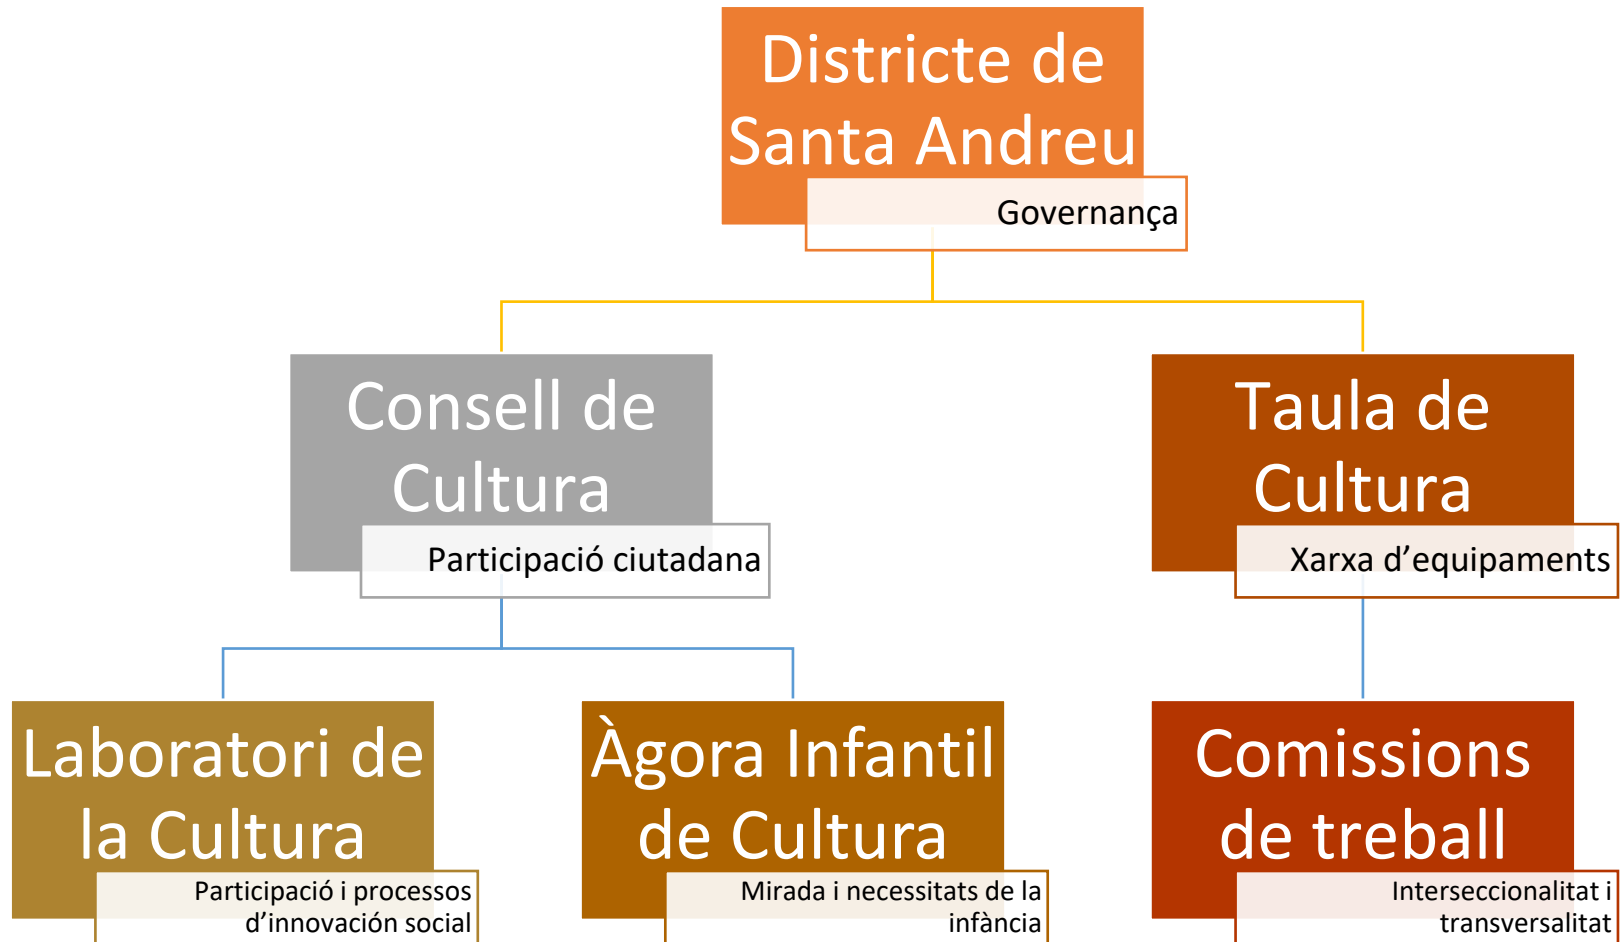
Districte de Santa Andreu

Governança

Consell de Cultura

Participació ciutadana

Taula de Cultura

Xarxa d’equipaments

Laboratori de la Cultura

Participació i processos d’innovación social

Àgora Infantil de Cultura

Mirada i necessitats de la infància

Comissions de treball

Interseccionalitat i transversalitat